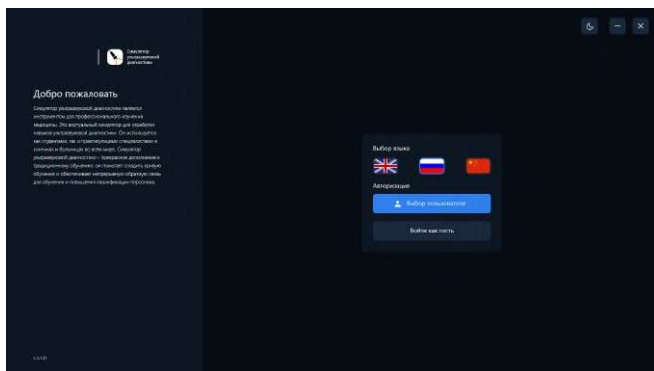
Симулятор ультразвуковой диагностики

Добро пожаловать

Симулятор ультразвуковой диагностики является инструментом для профессионального изучения медицины. Это виртуальный симулятор для отработки навыков ультразвуковой диагностики. Он используется как студентами, так и практикующими специалистами в клиниках и больницах во всем мире. Симулятор ультразвуковой диагностики – прекрасное дополнение к традиционному обучению: он помогает создать кривую обучения и обеспечивает непрерывную обратную связь для обучения и повышения квалификации персонала.

v.1.0

Выбор языка

Авторизация

Выбор пользователя

Войти как гость